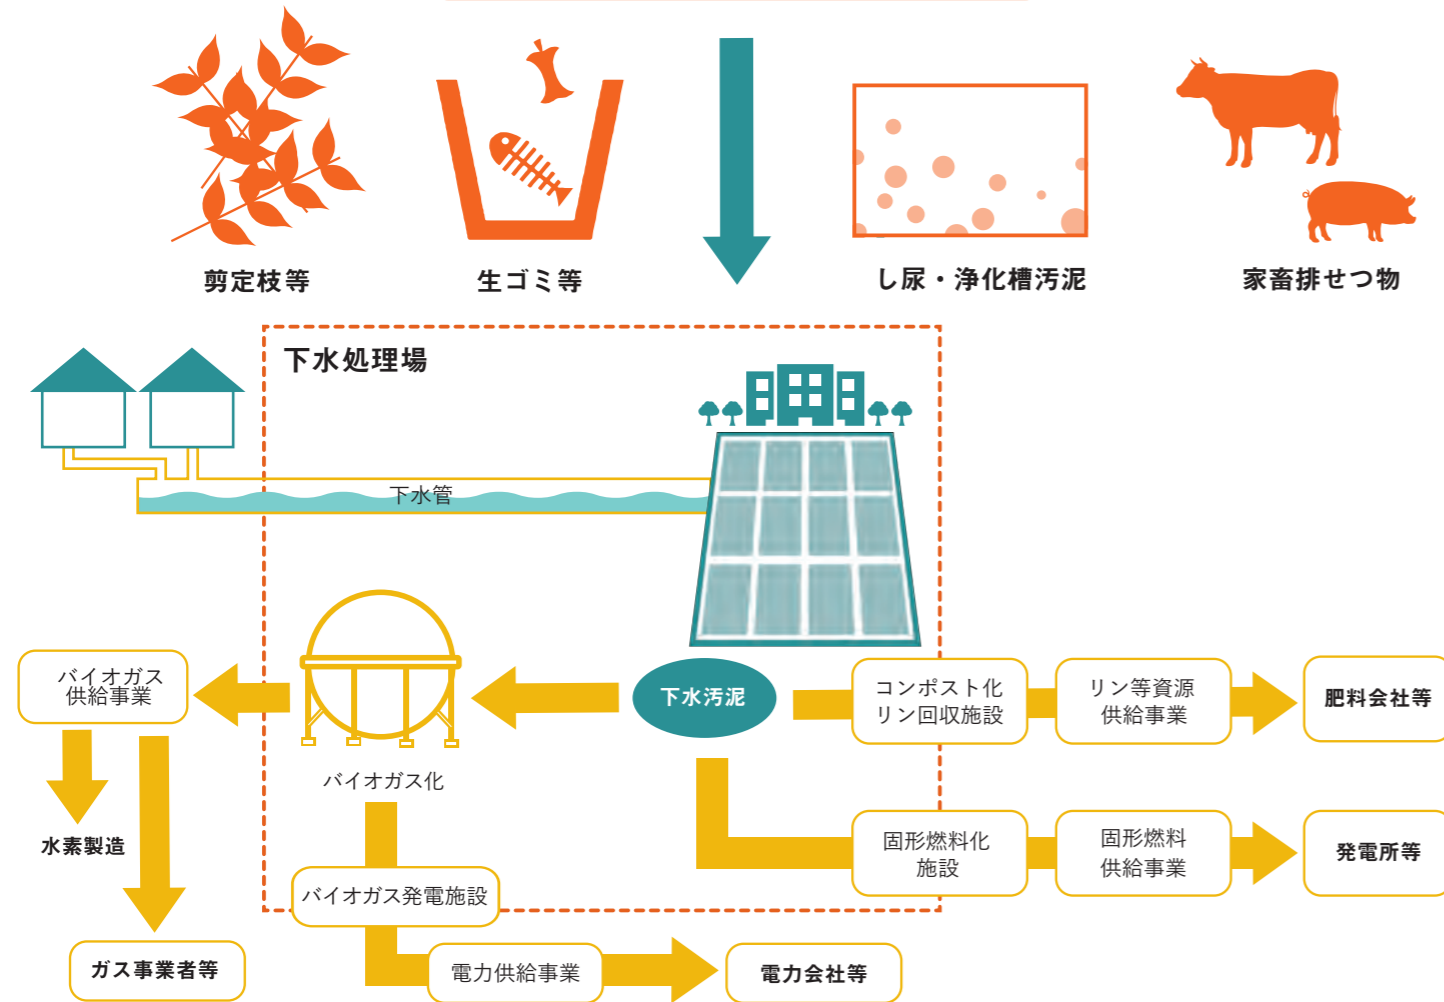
剪定枝等

生ゴミ等

し尿・浄化槽汚泥

家畜排せつ物

下水処理場

下水管

バイオガス供給事業

バイオガス化

下水汚泥

コンポスト化
リン回収施設

リン等資源
供給事業

肥料会社等

水素製造

固形燃料化
施設

固形燃料
供給事業

発電所等

バイオガス発電施設

ガス事業者等

電力供給事業

電力会社等